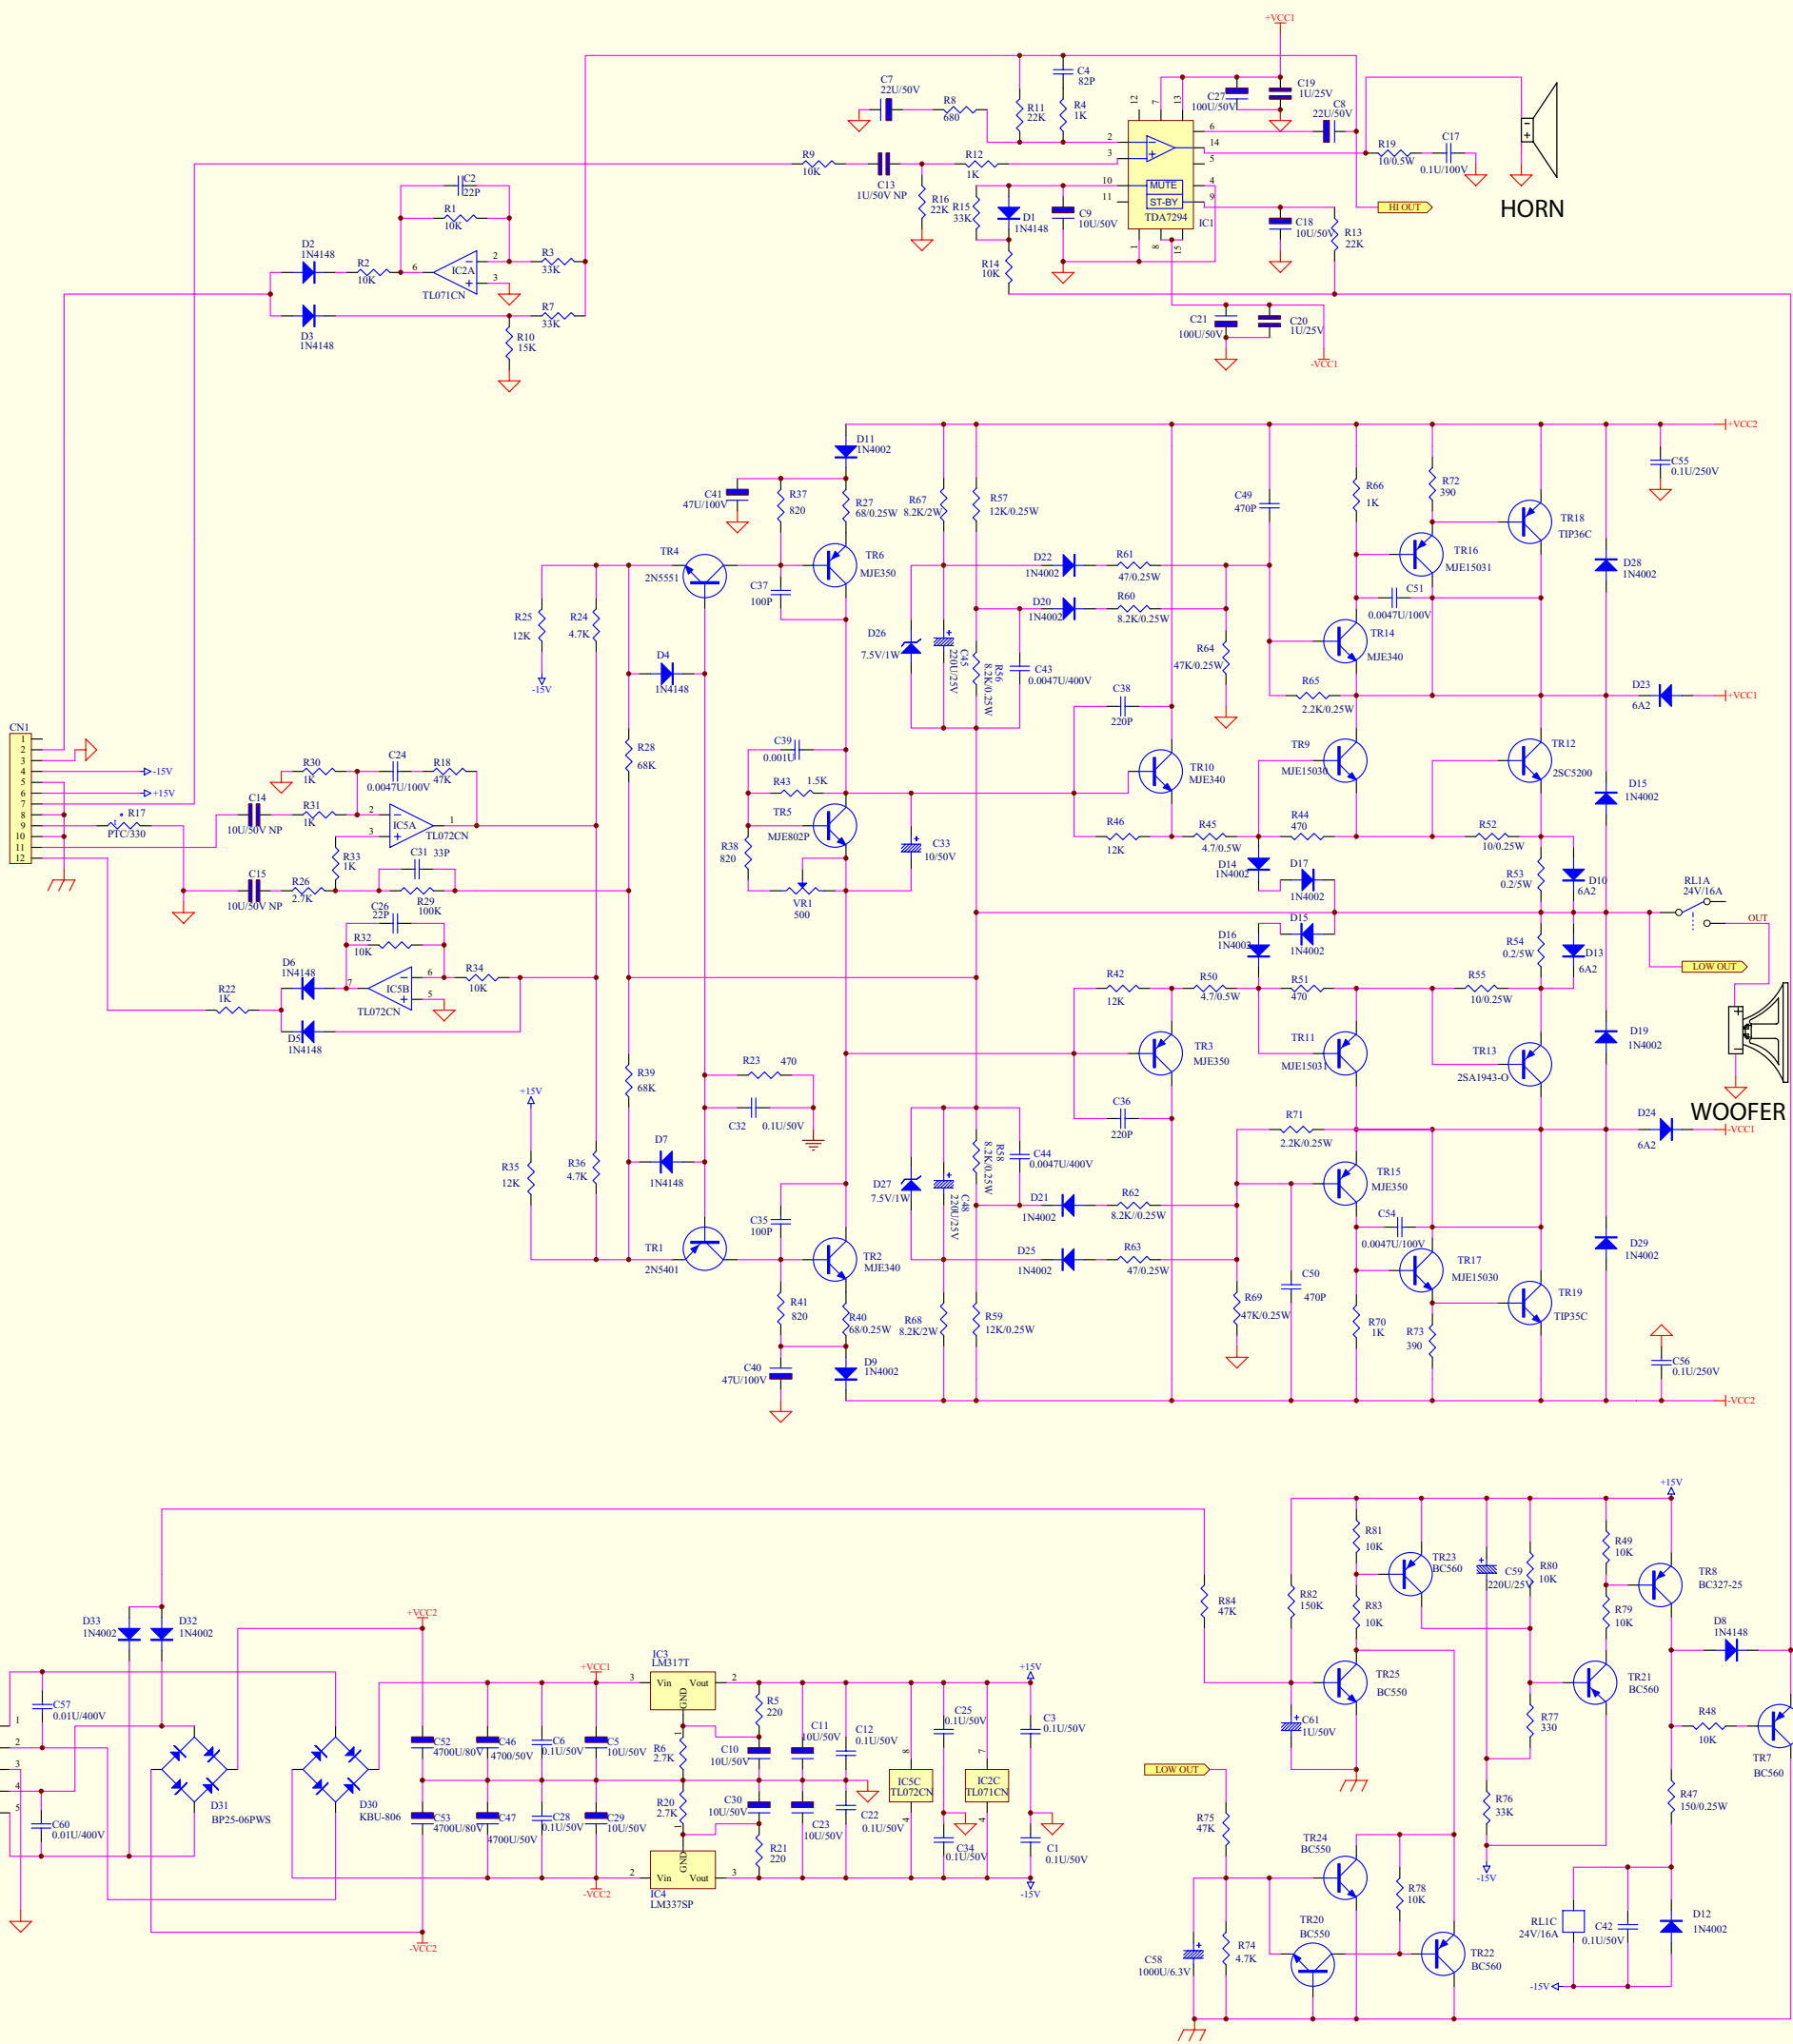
+VCC1
C4 82P
C7 22U/50V
R8 680
R11 22K
R4 1K
12 7 13
C27 100U/50V
C19 1U/25V
C8 22U/50V
2
3
6
14
5
R9 10K
C13 1U/50V NP
R12 1K
R16 22K
R15 33K
D1 1N4148
C9 10U/50V
10
11
MUTE
ST-BY
TDA7294
IC1
4
9
1 8 15
C18 10U/50V
R13 22K
R14 10K
R19 10/0.5W
C17 0.1U/100V
HI OUT
HORN
C21 100U/50V
C20 1U/25V
-VCC1
C2 22P
R1 10K
D2 1N4148
R2 10K
6
IC2A
TL071CN
2
3
R3 33K
R7 33K
D3 1N4148
R10 15K
+VCC2
D11 1N4002
C41 47U/100V
R37 820
R27 68/0.25W
R67 8.2K/2W
R57 12K/0.25W
C49 470P
R66 1K
R72 390
C55 0.1U/250V
TR4
2N5551
TR6 MJE350
C37 100P
D22 1N4002
R61 47/0.25W
TR16 MJE15031
TR18 TIP36C
D28 1N4002
R25 12K
R24 4.7K
D20 1N4002
R60 8.2K/0.25W
C51 0.0047U/100V
-15V
D4 1N4148
D26 7.5V/1W
C45 220U/25V
R56 8.2K/0.25W
C43 0.0047U/400V
R64 47K/0.25W
TR14 MJE340
C38 220P
R65 2.2K/0.25W
D23 6A2
+VCC1
CN1
1 2 3 4 5 6 7 8 9 10 11 12
-15V
+15V
R30 1K
C24 0.0047U/100V
R18 47K
R28 68K
C39 0.001U
R43 1.5K
TR9 MJE15030
TR10 MJE340
TR12 2SC5200
D15 1N4002
R17 PTC/330
C14 10U/50V NP
R31 1K
2
3
IC5A
TL072CN
1
TR5 MJE802P
C33 10/50V
R46 12K
R45 4.7/0.5W
R44 470
R52 10/0.25W
R33 1K
C31 33P
R38 820
D14 1N4002
D17 1N4002
R53 0.2/5W
D10 6A2
C15 10U/50V NP
R26 2.7K
C26 22P
R29 100K
VR1 500
RL1A 24V/16A
OUT
R32 10K
D16 1N4002
D15 1N4002
R54 0.2/5W
D13 6A2
D6 1N4148
7
IC5B
TL072CN
6
5
R34 10K
LOW OUT
R22 1K
D5 1N4148
R42 12K
R50 4.7/0.5W
R51 470
R55 10/0.25W
D19 1N4002
TR3 MJE350
TR11 MJE15031
TR13 2SA1943-O
R39 68K
R23 470
C32 0.1U/50V
C36 220P
WOOFER
+15V
D7 1N4148
R58 8.2K/0.25W
C44 0.0047U/400V
R71 2.2K/0.25W
D24 6A2
-VCC1
R35 12K
R36 4.7K
D27 7.5V/1W
C48 220U/25V
TR15 MJE350
C35 100P
D21 1N4002
R62 8.2K/0.25W
C54 0.0047U/100V
TR1 2N5401
TR2 MJE340
D25 1N4002
R63 47/0.25W
TR17 MJE15030
D29 1N4002
C50 470P
R41 820
R40 68/0.25W
R68 8.2K/2W
R59 12K/0.25W
R69 47K/0.25W
R70 1K
R73 390
TR19 TIP35C
C40 47U/100V
D9 1N4002
C56 0.1U/250V
-VCC2
+15V
R81 10K
TR23 BC560
C59 220U/25V
R80 10K
R49 10K
TR8 BC327-25
R82 150K
R84 47K
R83 10K
R79 10K
D8 1N4148
D33 1N4002
D32 1N4002
+VCC2
+VCC1
IC3 LM317T
+15V
TR25 BC550
TR21 BC560
C57 0.01U/400V
3 Vin Vout 2
GND
R5 220
C25 0.1U/50V
C3 0.1U/50V
C61 1U/50V
R77 330
R48 10K
1
2
C52 4700U/80V
C46 4700/50V
C6 0.1U/50V
C5 10U/50V
R6 2.7K
C10 10U/50V
C11 10U/50V
C12 0.1U/50V
8
7
TR7 BC560
3
4
D31 BP25-06PWS
D30 KBU-806
IC5C TL072CN
IC2C TL071CN
LOW OUT
R76 33K
R47 150/0.25W
5
C60 0.01U/400V
C53 4700U/80V
C47 4700U/80V
C28 0.1U/50V
C29 10U/50V
R20 2.7K
C30 10U/50V
C23 10U/50V
C22 0.1U/50V
4
C34 0.1U/50V
4
C1 0.1U/50V
R75 47K
TR24 BC550
-15V
R21 220
2 Vin Vout 3
GND
R78 10K
-VCC2
IC4 LM337SP
-15V
TR20 BC550
RL1C 24V/16A
C42 0.1U/50V
D12 1N4002
C58 1000U/6.3V
R74 4.7K
TR22 BC560
-15V
-VCC2